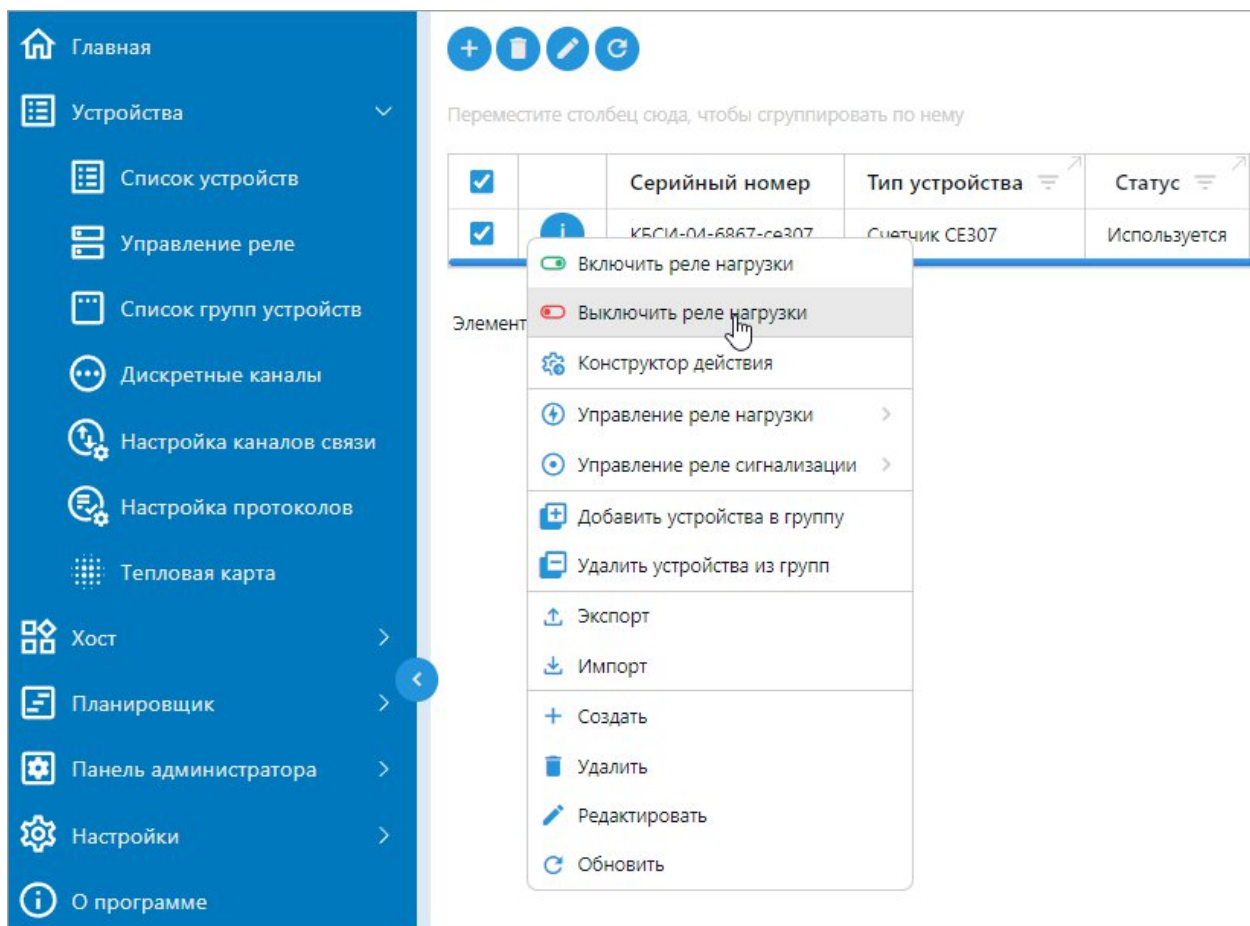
Главная
Устройства
Список устройств
Управление реле
Список групп устройств
Дискретные каналы
Настройка каналов связи
Настройка протоколов
Тепловая карта
Хост
Планировщик
Панель администратора
Настройки
О программе

Переместите столбец сюда, чтобы сгруппировать по нему

| | | Серийный номер | Тип устройства | Статус |
|---|---|---|---|---|
| ✓ | i | КБСИ-04-6867-се307 | Счетчик СЕ307 | Используется |

Элемент

Включить реле нагрузки
Выключить реле нагрузки
Конструктор действия
Управление реле нагрузки
Управление реле сигнализации
Добавить устройства в группу
Удалить устройства из групп
Экспорт
Импорт
Создать
Удалить
Редактировать
Обновить